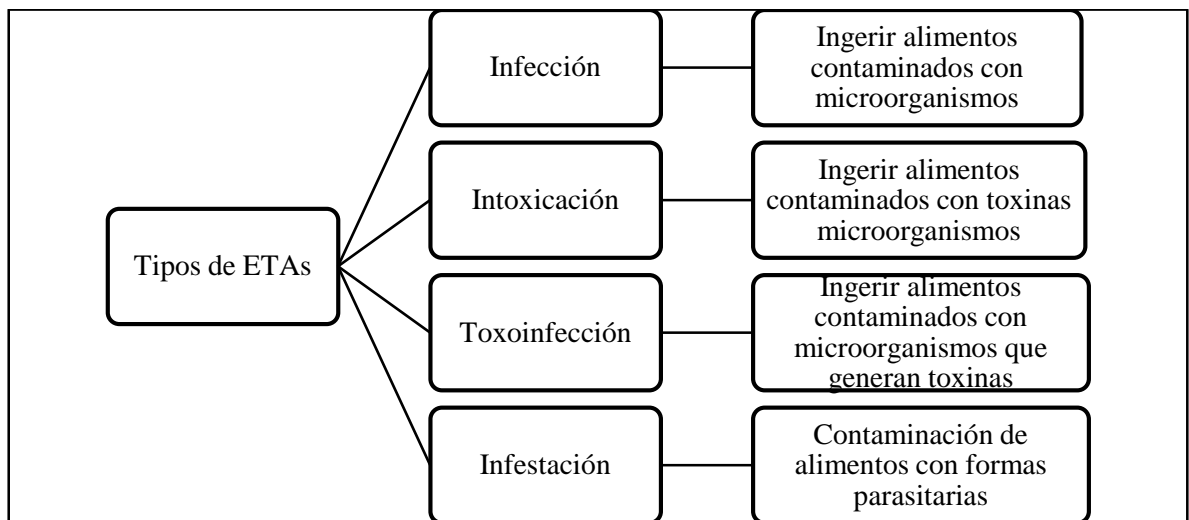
Tipos de ETAs

Infección

Ingerir alimentos contaminados con microorganismos

Intoxicación

Ingerir alimentos contaminados con toxinas microorganismos

Toxoinfección

Ingerir alimentos contaminados con microorganismos que generan toxinas

Infestación

Contaminación de alimentos con formas parasitarias